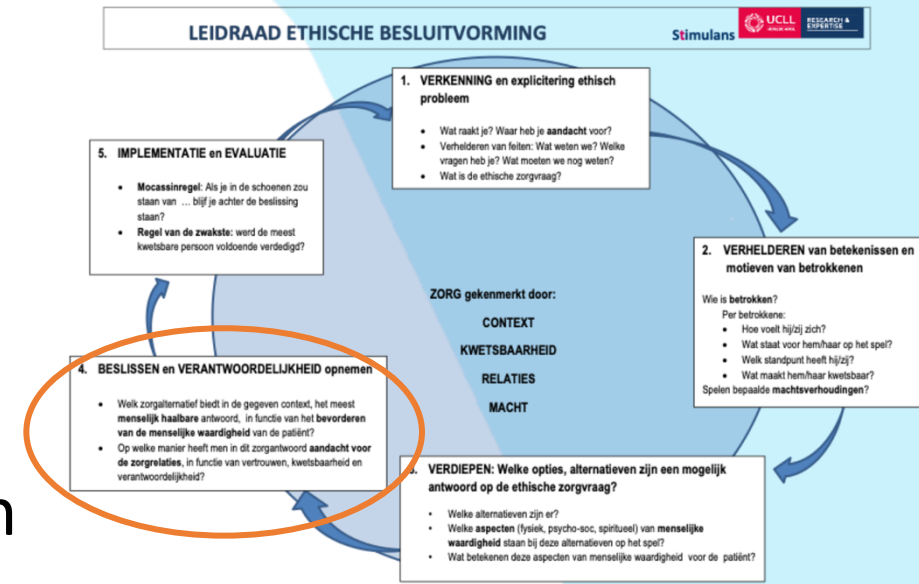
LEIDRAAD ETHISCHE BESLUITVORMING

Stimulans

UCLL RESEARCH & EXPERTISE

1. VERKENNING en explicitering ethisch probleem

- Wat raakt je? Waar heb je aandacht voor?
- Verhelderen van feiten: Wat weten we? Welke vragen heb je? Wat moeten we nog weten?
- Wat is de ethische zorgvraag?

5. IMPLEMENTATIE en EVALUATIE

- Mocassinregel: Als je in de schoenen zou staan van … blijf je achter de beslissing staan?
- Regel van de zwakste: werd de meest kwetsbare persoon voldoende verdedigd?

2. VERHELDEREN van betekenissen en motieven van betrokkenen

Wie is betrokken?
Per betrokkene:
- Hoe voelt hij/zij zich?
- Wat staat voor hem/haar op het spel?
- Welk standpunt heeft hij/zij?
- Wat maakt hem/haar kwetsbaar?
Spelen bepaalde machtsverhoudingen?

ZORG gekenmerkt door:
CONTEXT
KWETSBAARHEID
RELATIES
MACHT

4. BESLISSEN en VERANTWOORDELIJKHEID opnemen

- Welk zorgalternatief biedt in de gegeven context, het meest menselijk haalbare antwoord, in functie van het bevorderen van de menselijke waardigheid van de patiënt?
- Op welke manier heeft men in dit zorgantwoord aandacht voor de zorgrelaties, in functie van vertrouwen, kwetsbaarheid en verantwoordelijkheid?

3. VERDIEPEN: Welke opties, alternatieven zijn een mogelijk antwoord op de ethische zorgvraag?

- Welke alternatieven zijn er?
- Welke aspecten (fysiek, psycho-soc, spiritueel) van menselijke waardigheid staan bij deze alternatieven op het spel?
- Wat betekenen deze aspecten van menselijke waardigheid voor de patiënt?

n